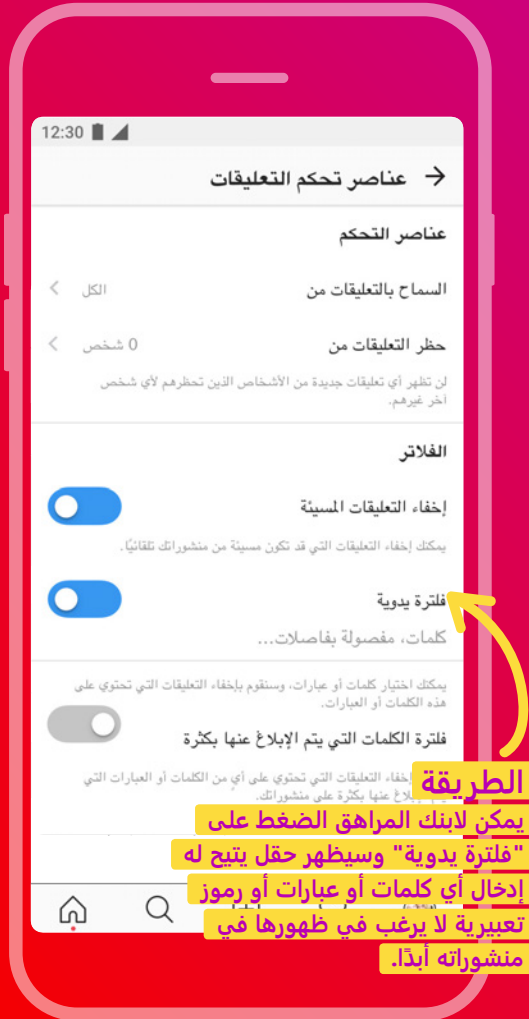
12:30

عناصر تحكم التعليقات

عناصر التحكم

السماح بالتعليقات من
الكل

حظر التعليقات من
0 شخص

لن تظهر أي تعليقات جديدة من الأشخاص الذين تحظرهم لأي شخص آخر غيرهم.

الفلاتر

إخفاء التعليقات المسيئة

يمكنك إخفاء التعليقات التي قد تكون مسيئة من منشوراتك تلقائيًا.

فلترة يدوية

كلمات، مفصولة بفاصلات...

يمكنك اختيار كلمات أو عبارات، وسنقوم بإخفاء التعليقات التي تحتوي على هذه الكلمات أو العبارات.

فلترة الكلمات التي يتم الإبلاغ عنها بكثرة

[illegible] إخفاء التعليقات التي تحتوي على أي من الكلمات أو العبارات التي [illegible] الإبلاغ عنها بكثرة على منشوراتك.

الطريقة

يمكن لابنك المراهق الضغط على "فلترة يدوية" وسيظهر حقل يتيح له إدخال أي كلمات أو عبارات أو رموز تعبيرية لا يرغب في ظهورها في منشوراته أبدًا.